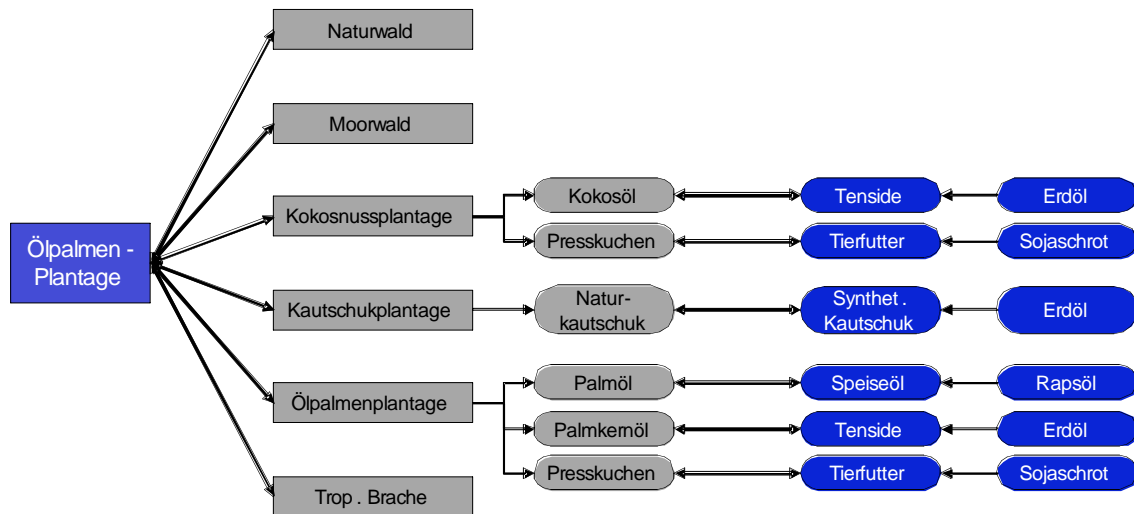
Ölpalmen - Plantage

Naturwald

Moorwald

Kokosnussplantage

Kokosöl

Tenside

Erdöl

Presskuchen

Tierfutter

Sojaschrot

Kautschukplantage

Naturkautschuk

Synthet . Kautschuk

Erdöl

Ölpalmenplantage

Palmöl

Speiseöl

Rapsöl

Palmkernöl

Tenside

Erdöl

Presskuchen

Tierfutter

Sojaschrot

Trop . Brache